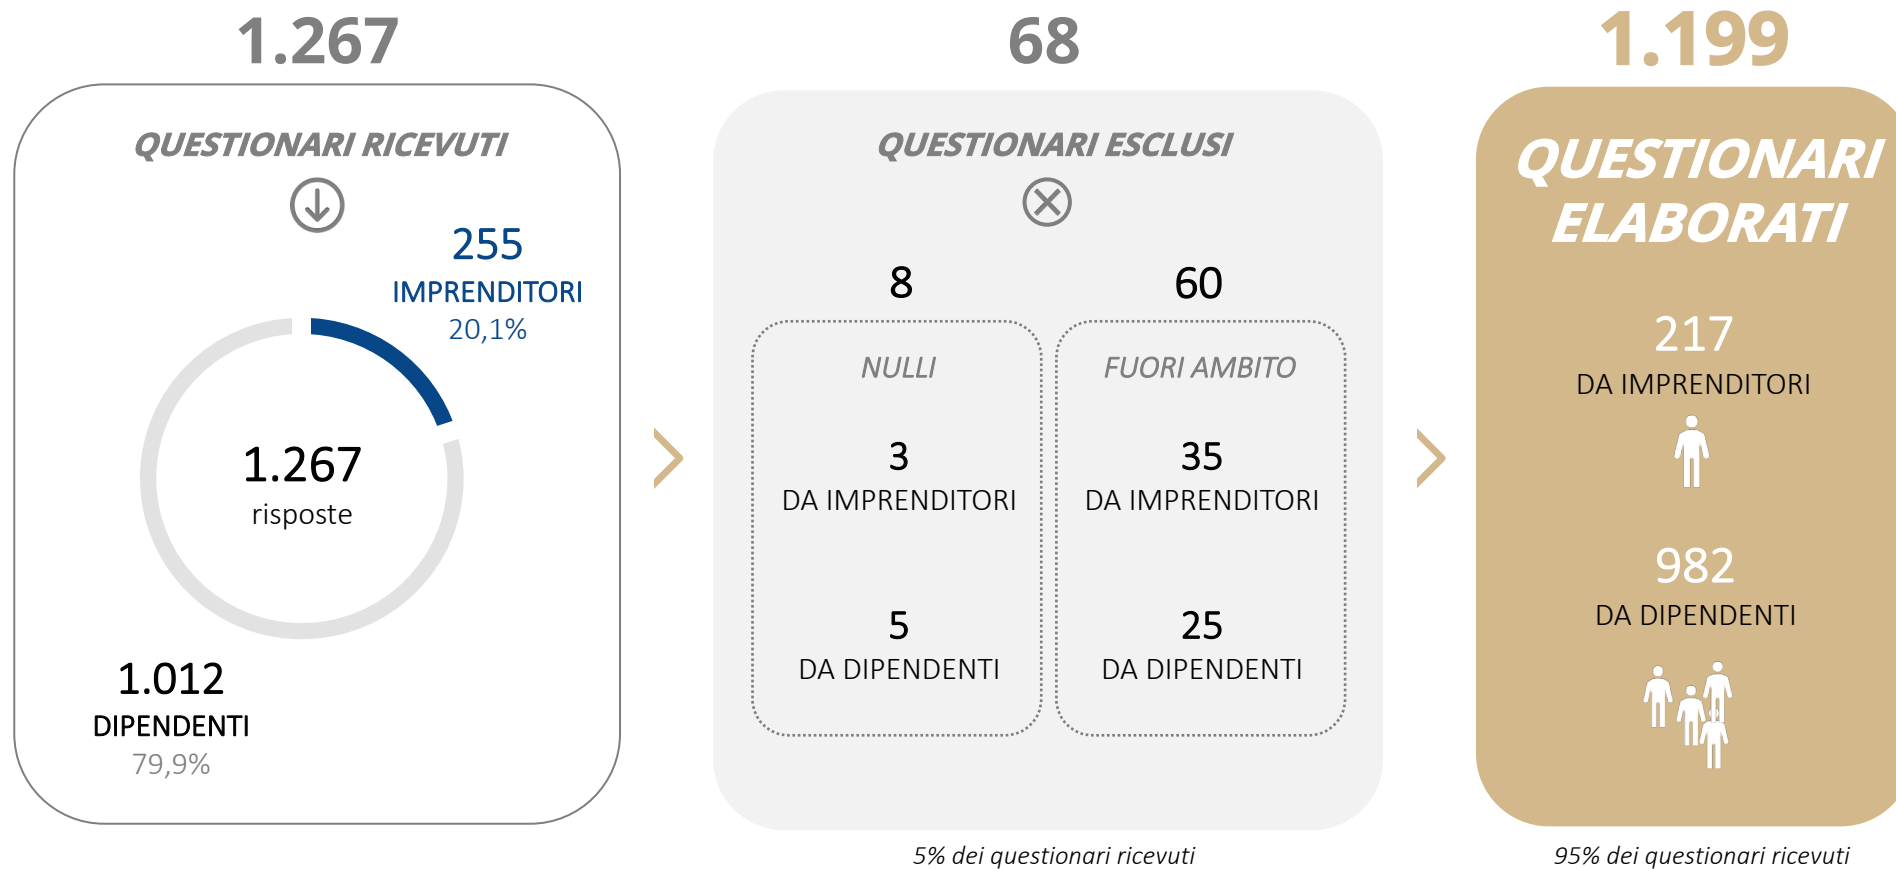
1.267

QUESTIONARI RICEVUTI

255
IMPRENDITORI
20,1%

1.267
risposte

1.012
DIPENDENTI
79,9%

68

QUESTIONARI ESCLUSI

8

NULLI

3
DA IMPRENDITORI

5
DA DIPENDENTI

60

FUORI AMBITO

35
DA IMPRENDITORI

25
DA DIPENDENTI

5% dei questionari ricevuti

1.199

QUESTIONARI ELABORATI

217
DA IMPRENDITORI

982
DA DIPENDENTI

95% dei questionari ricevuti